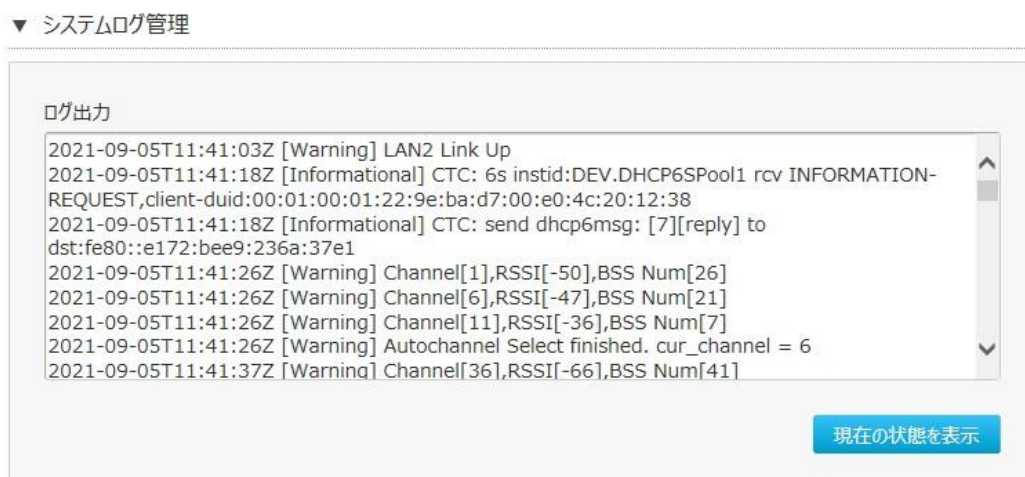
▼ システムログ管理

ログ出力

2021-09-05T11:41:03Z [Warning] LAN2 Link Up
2021-09-05T11:41:18Z [Informational] CTC: 6s instid:DEV.DHCP6SPool1 rcv INFORMATION-REQUEST,client-duid:00:01:00:01:22:9e:ba:d7:00:e0:4c:20:12:38
2021-09-05T11:41:18Z [Informational] CTC: send dhcp6msg: [7][reply] to dst:fe80::e172:bee9:236a:37e1
2021-09-05T11:41:26Z [Warning] Channel[1],RSSI[-50],BSS Num[26]
2021-09-05T11:41:26Z [Warning] Channel[6],RSSI[-47],BSS Num[21]
2021-09-05T11:41:26Z [Warning] Channel[11],RSSI[-36],BSS Num[7]
2021-09-05T11:41:26Z [Warning] Autochannel Select finished. cur_channel = 6
2021-09-05T11:41:37Z [Warning] Channel[36],RSSI[-66],BSS Num[41]

現在の状態を表示